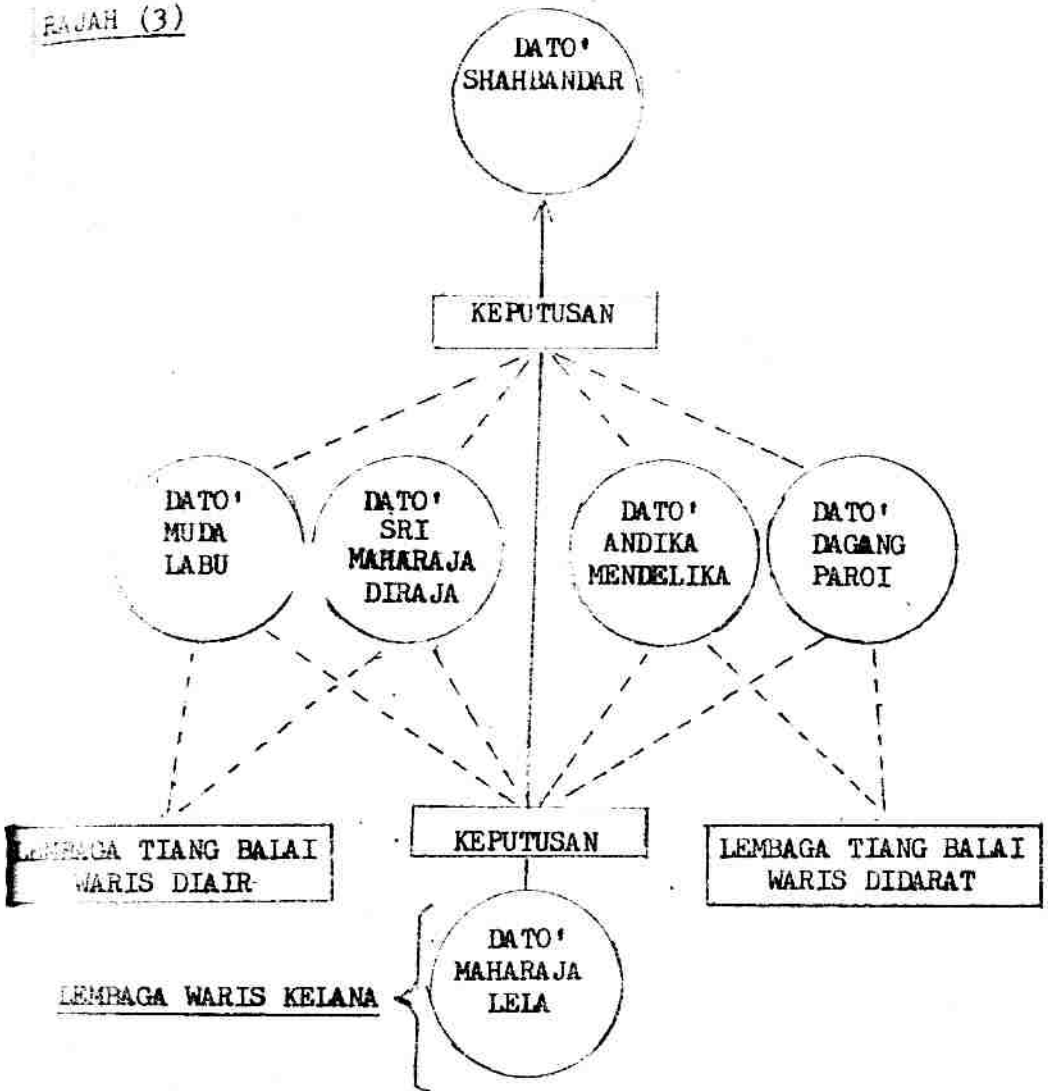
RAJAH (3)

DATO' SHAHBANDAR

KEPUTUSAN

DATO' MUDA LABU

DATO' SRI MAHARAJA DIRAJA

DATO' ANDIKA MENDELIKA

DATO' DAGANG PAROI

LEMBAGA TIANG BALAI WARIS DIAIR

KEPUTUSAN

LEMBAGA TIANG BALAI WARIS DIDARAT

LEMBAGA WARIS KELANA

DATO' MAHARAJA LELA